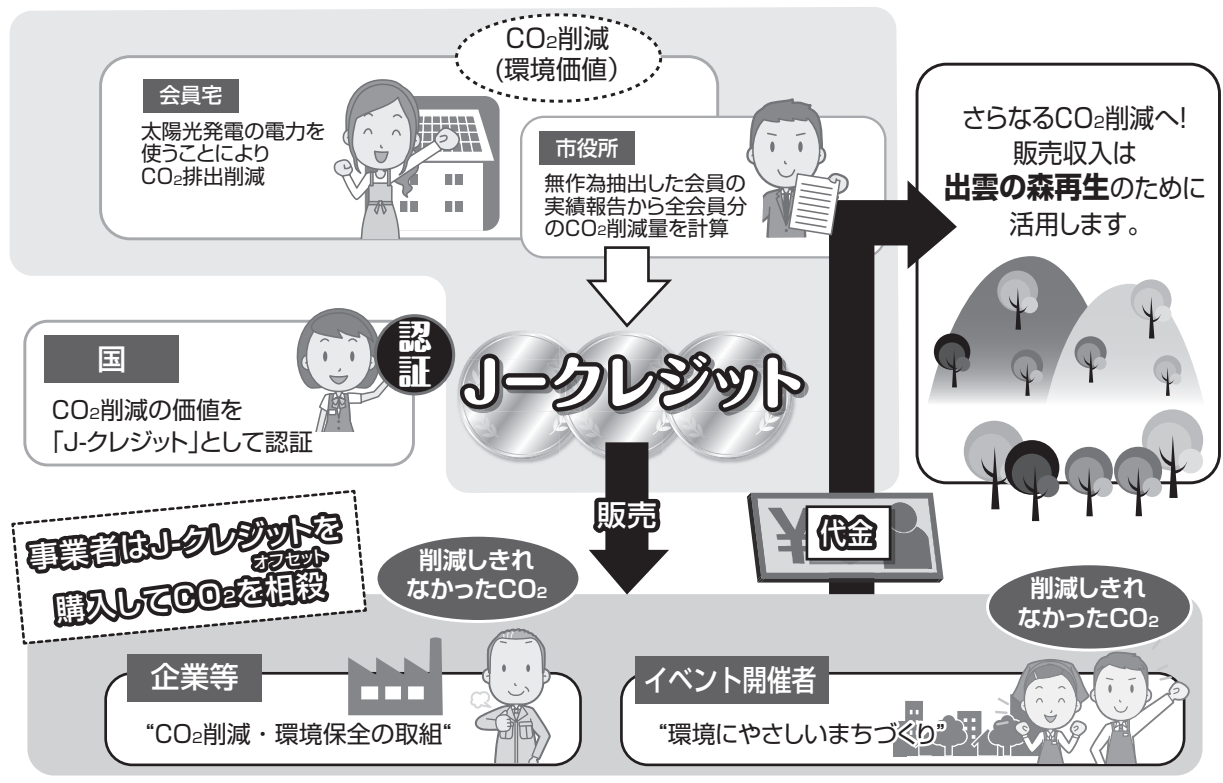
$CO_2$削減
(環境価値)

会員宅

太陽光発電の電力を使うことにより$CO_2$排出削減

市役所

無作為抽出した会員の実績報告から全会員分の$CO_2$削減量を計算

さらなる$CO_2$削減へ!
販売収入は
**出雲の森再生**のために
活用します。

国

$CO_2$削減の価値を「J-クレジット」として認証

認証

J-クレジット

販売

¥

代金

事業者はJ-クレジットを購入して$CO_2$を相殺(オフセット)

削減しきれなかった$CO_2$

削減しきれなかった$CO_2$

企業等

"$CO_2$削減・環境保全の取組"

イベント開催者

"環境にやさしいまちづくり"